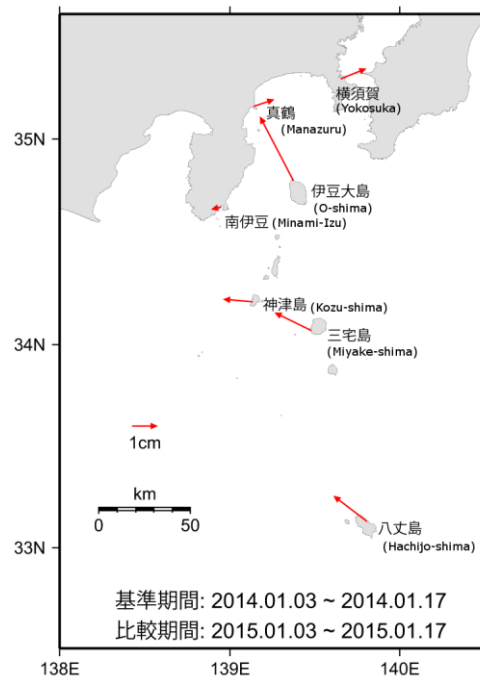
横須賀
(Yokosuka)

真鶴
(Manazuru)

35N

伊豆大島
(O-shima)

南伊豆 (Minami-Izu)

神津島 (Kozu-shima)

三宅島
(Miyake-shima)

34N

1cm

km
0 50

八丈島
(Hachijo-shima)

33N

基準期間: 2014.01.03 ~ 2014.01.17
比較期間: 2015.01.03 ~ 2015.01.17

138E 139E 140E